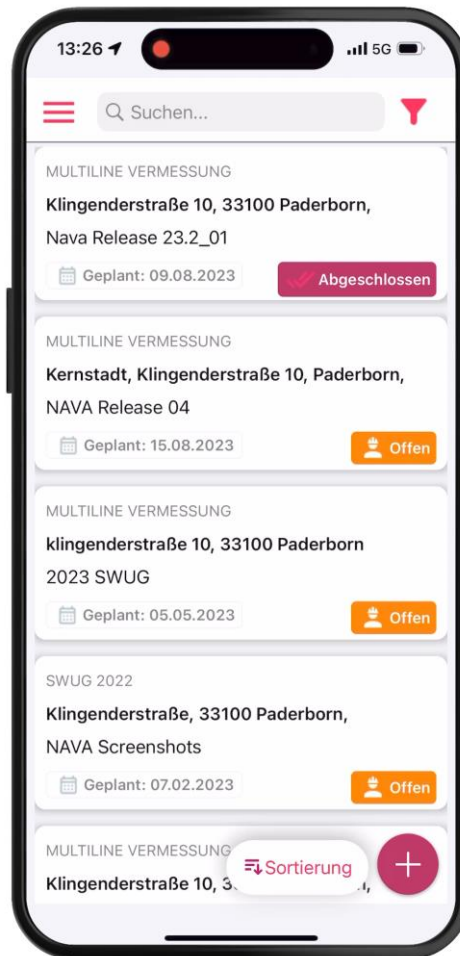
13:26 5G

Suchen...

MULTILINE VERMESSUNG
Klingenderstraße 10, 33100 Paderborn,
Nava Release 23.2_01
Geplant: 09.08.2023
Abgeschlossen

MULTILINE VERMESSUNG
Kernstadt, Klingenderstraße 10, Paderborn,
NAVA Release 04
Geplant: 15.08.2023
Offen

MULTILINE VERMESSUNG
klingenderstraße 10, 33100 Paderborn
2023 SWUG
Geplant: 05.05.2023
Offen

SWUG 2022
Klingenderstraße, 33100 Paderborn,
NAVA Screenshots
Geplant: 07.02.2023
Offen

MULTILINE VERMESSUNG
Klingenderstraße 10, 3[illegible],
Sortierung
+